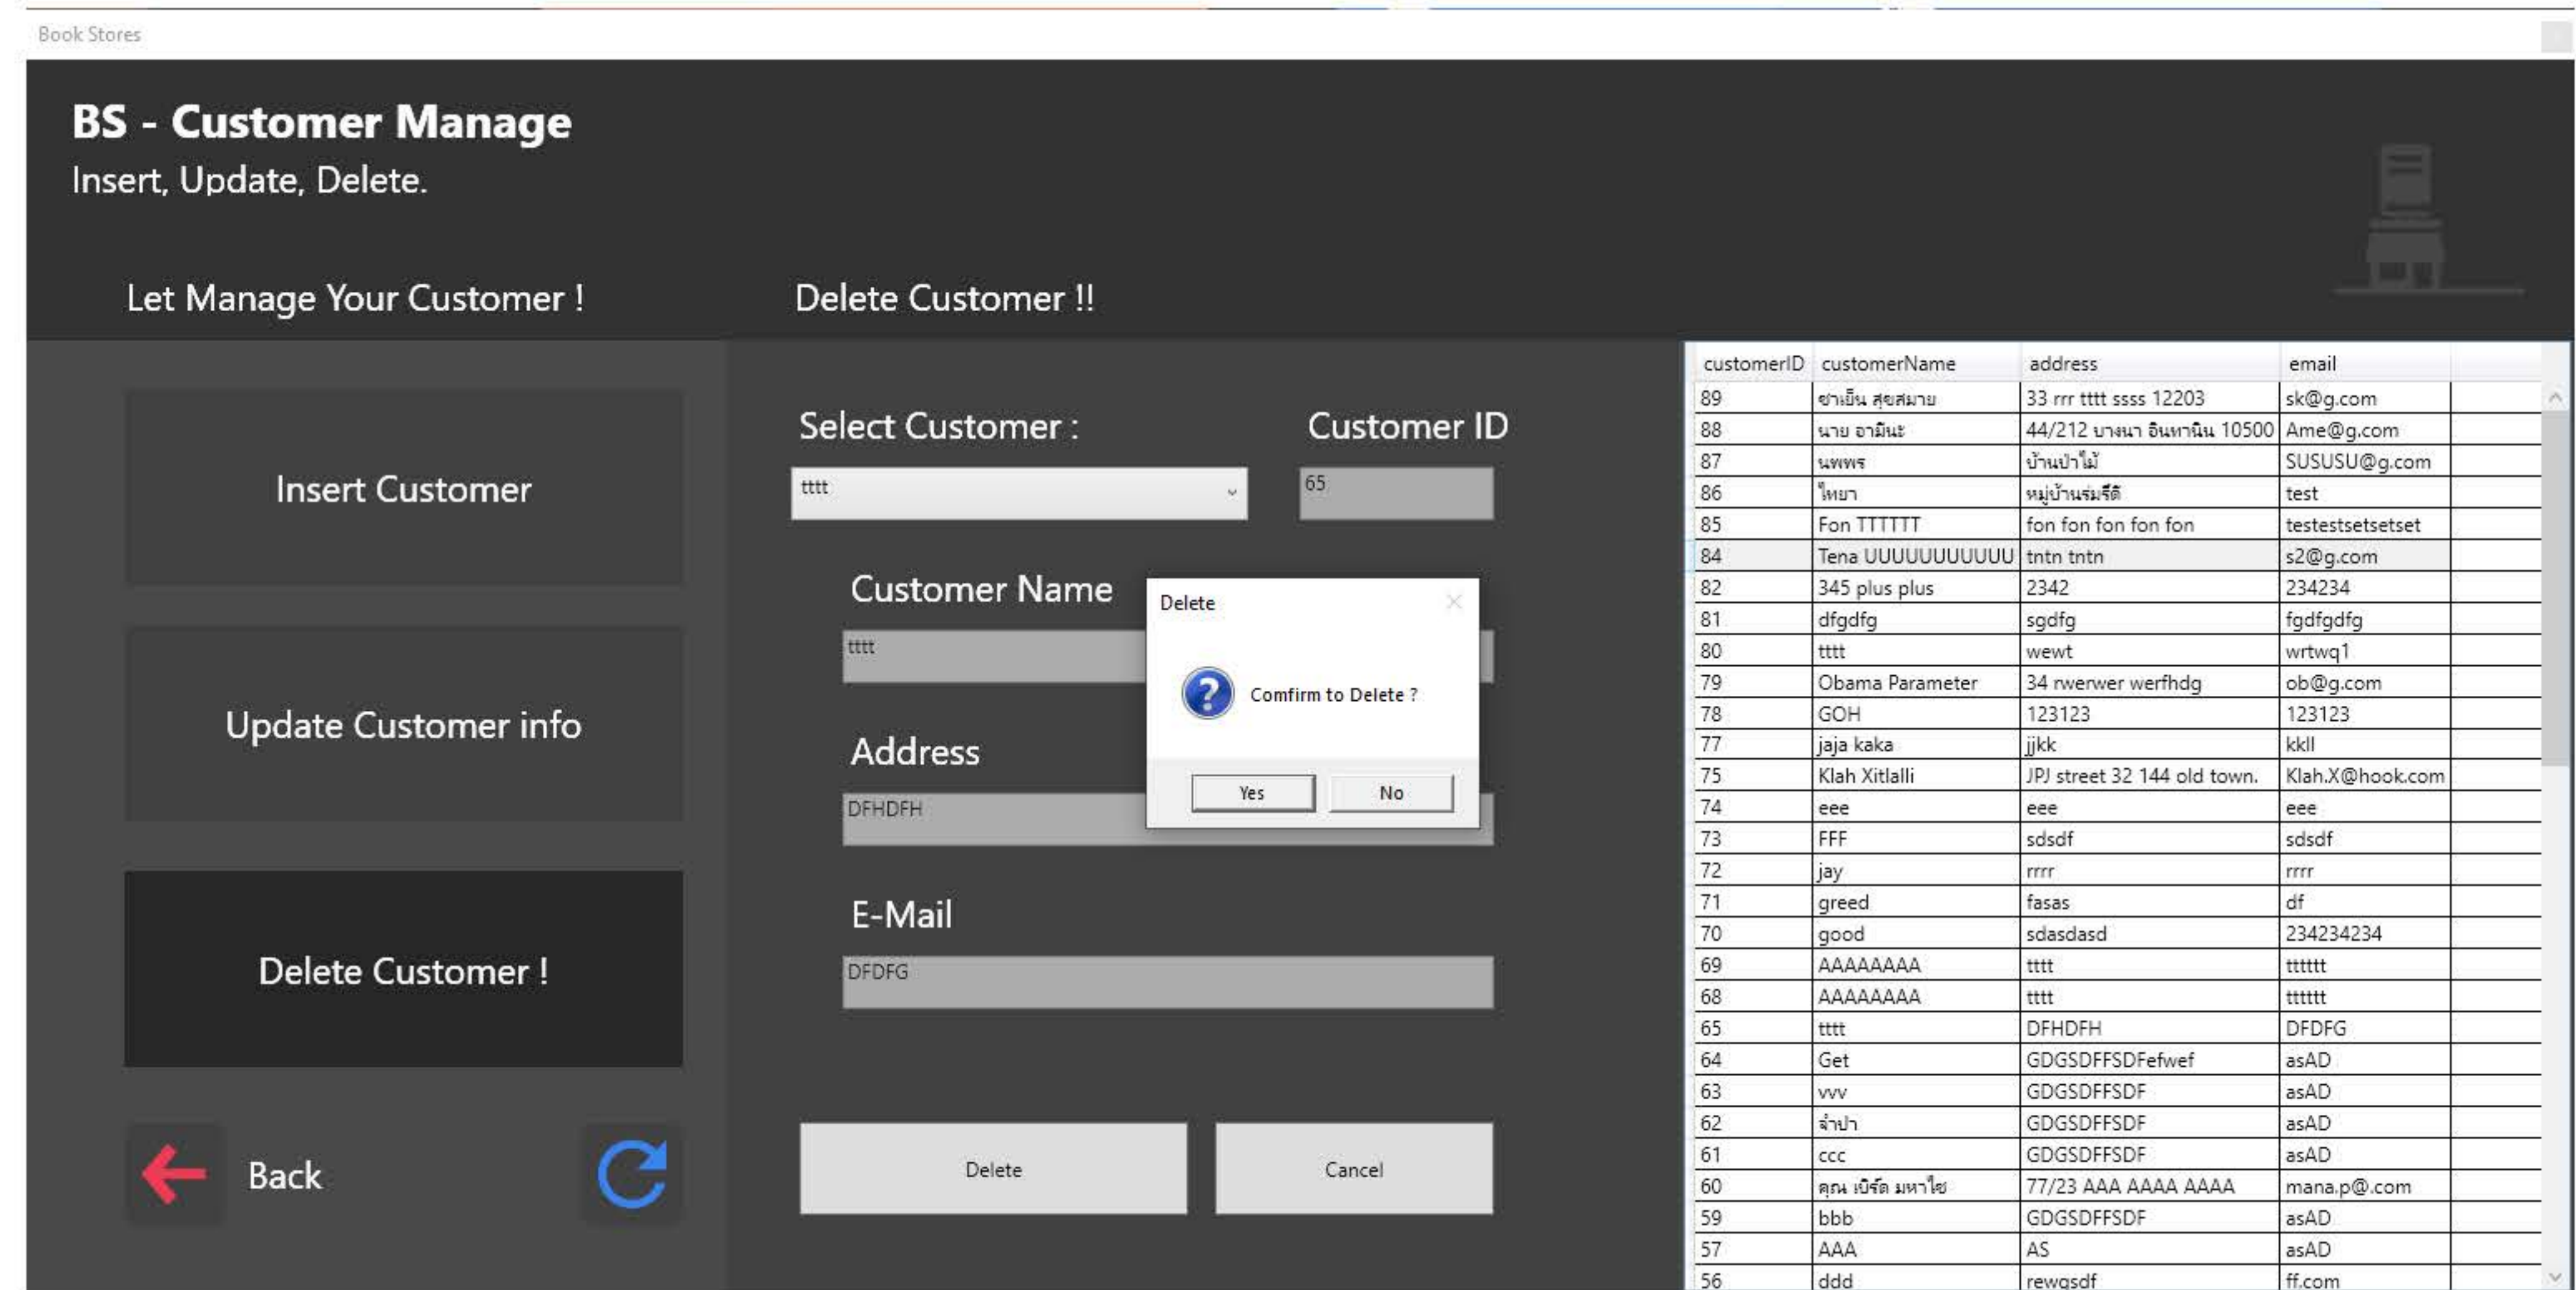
Book Stores

**BS - Customer Manage**
Insert, Update, Delete.

Let Manage Your Customer !

Delete Customer !!

Insert Customer

Update Customer info

Delete Customer !

Back

Select Customer :
tttt

Customer ID
65

Customer Name
tttt

Address
DFHDFH

E-Mail
DFDFG

Delete

Cancel

Delete
Comfirm to Delete ?
Yes No

| customerID | customerName | address | email |
|---|---|---|---|
| 89 | ชาเย็น สุขสบาย | 33 rrr tttt ssss 12203 | sk@g.com |
| 88 | นาย อามีนะ | 44/212 บางนา อินทาณิน 10500 | Ame@g.com |
| 87 | นพพร | บ้านป่าไม้ | SUSUSU@g.com |
| 86 | ไพยา | หมู่บ้านร่มรื่ด | test |
| 85 | Fon TTTTTT | fon fon fon fon fon | testestsetsetset |
| 84 | Tena UUUUUUUUUU | tntn tntn | s2@g.com |
| 82 | 345 plus plus | 2342 | 234234 |
| 81 | dfgdfg | sgdfg | fgdfgdfg |
| 80 | tttt | wewt | wrtwq1 |
| 79 | Obama Parameter | 34 rwerwer werfhdg | ob@g.com |
| 78 | GOH | 123123 | 123123 |
| 77 | jaja kaka | jjkk | kkll |
| 75 | Klah Xitlalli | JPJ street 32 144 old town. | Klah.X@hook.com |
| 74 | eee | eee | eee |
| 73 | FFF | sdsdf | sdsdf |
| 72 | jay | rrrr | rrrr |
| 71 | greed | fasas | df |
| 70 | good | sdasdasd | 234234234 |
| 69 | AAAAAAAA | tttt | tttttt |
| 68 | AAAAAAAA | tttt | tttttt |
| 65 | tttt | DFHDFH | DFDFG |
| 64 | Get | GDGSDFFSDFefwef | asAD |
| 63 | vvv | GDGSDFFSDF | asAD |
| 62 | จำปา | GDGSDFFSDF | asAD |
| 61 | ccc | GDGSDFFSDF | asAD |
| 60 | คุณ เบิร์ด มหาไช | 77/23 AAA AAAA AAAA | mana.p@.com |
| 59 | bbb | GDGSDFFSDF | asAD |
| 57 | AAA | AS | asAD |
| 56 | ddd | rewqsdf | ff.com |